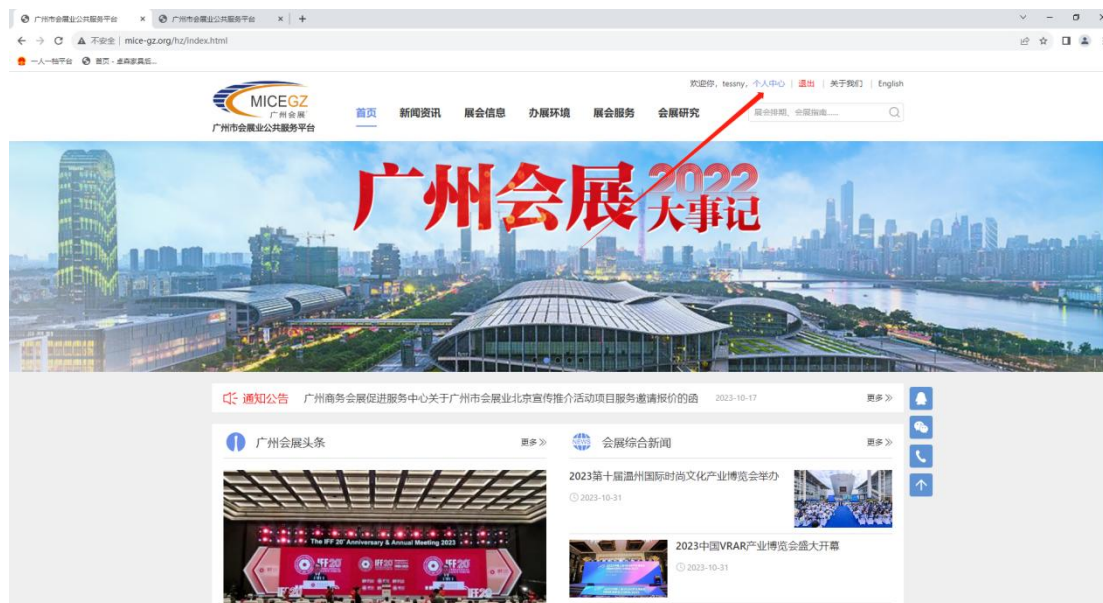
广州市会展业公共服务平台 × 广州市会展业公共服务平台 × +

不安全 | mice-gz.org/hz/index.html

一人一档平台 首页 - 卓商家具后...

MICEGZ 广州会展 广州市会展业公共服务平台

欢迎你，tessny，个人中心 | 退出 | 关于我们 | English

首页 新闻资讯 展会信息 办展环境 展会服务 会展研究

展会排期、会展指南......

广州会展 2022 大事记

通知公告 广州商务会展促进服务中心关于广州市会展业北京宣传推介活动项目服务邀请报价的函 2023-10-17 更多

广州会展头条 更多

会展综合新闻 更多

2023第十届温州国际时尚文化产业博览会举办
2023-10-31

2023中国VRAR产业博览会盛大开幕
2023-10-31

The IFF 20th Anniversary & Annual Meeting 2023
IFF 20 IFF 20